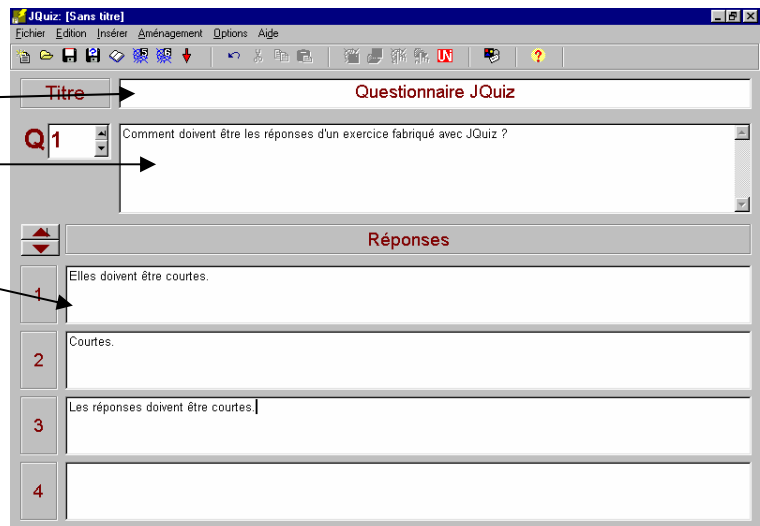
JQuiz: [Sans titre]
Fichier Edition Insérer Aménagement Options Aide

Titre
Questionnaire JQuiz

Q 1
Comment doivent être les réponses d'un exercice fabriqué avec JQuiz ?

Réponses

1
Elles doivent être courtes.

2
Courtes.

3
Les réponses doivent être courtes.

4